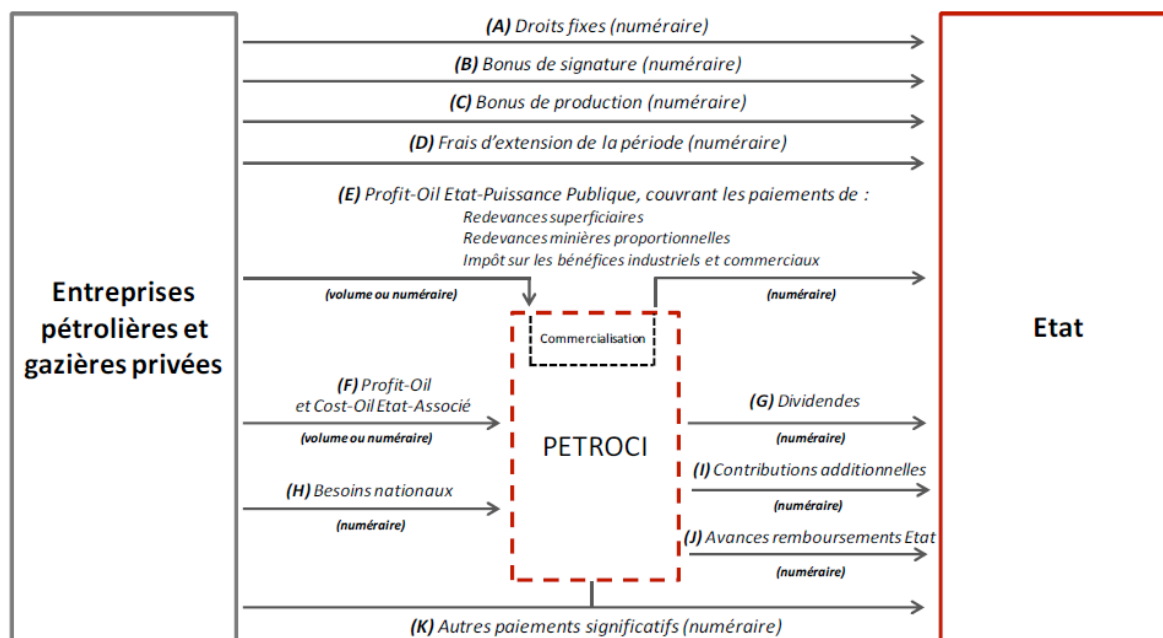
Entreprises pétrolières et gazières privées

(A) Droits fixes (numéraire)

(B) Bonus de signature (numéraire)

(C) Bonus de production (numéraire)

(D) Frais d'extension de la période (numéraire)

(E) Profit-Oil Etat-Puissance Publique, couvrant les paiements de :
Redevances superficiaires
Redevances minières proportionnelles
Impôt sur les bénéfices industriels et commerciaux

(volume ou numéraire)

(numéraire)

Commercialisation

(F) Profit-Oil et Cost-Oil Etat-Associé

(volume ou numéraire)

PETROCI

(G) Dividendes

(numéraire)

(I) Contributions additionnelles

(numéraire)

(H) Besoins nationaux

(numéraire)

(J) Avances remboursements Etat

(numéraire)

(K) Autres paiements significatifs (numéraire)

Etat